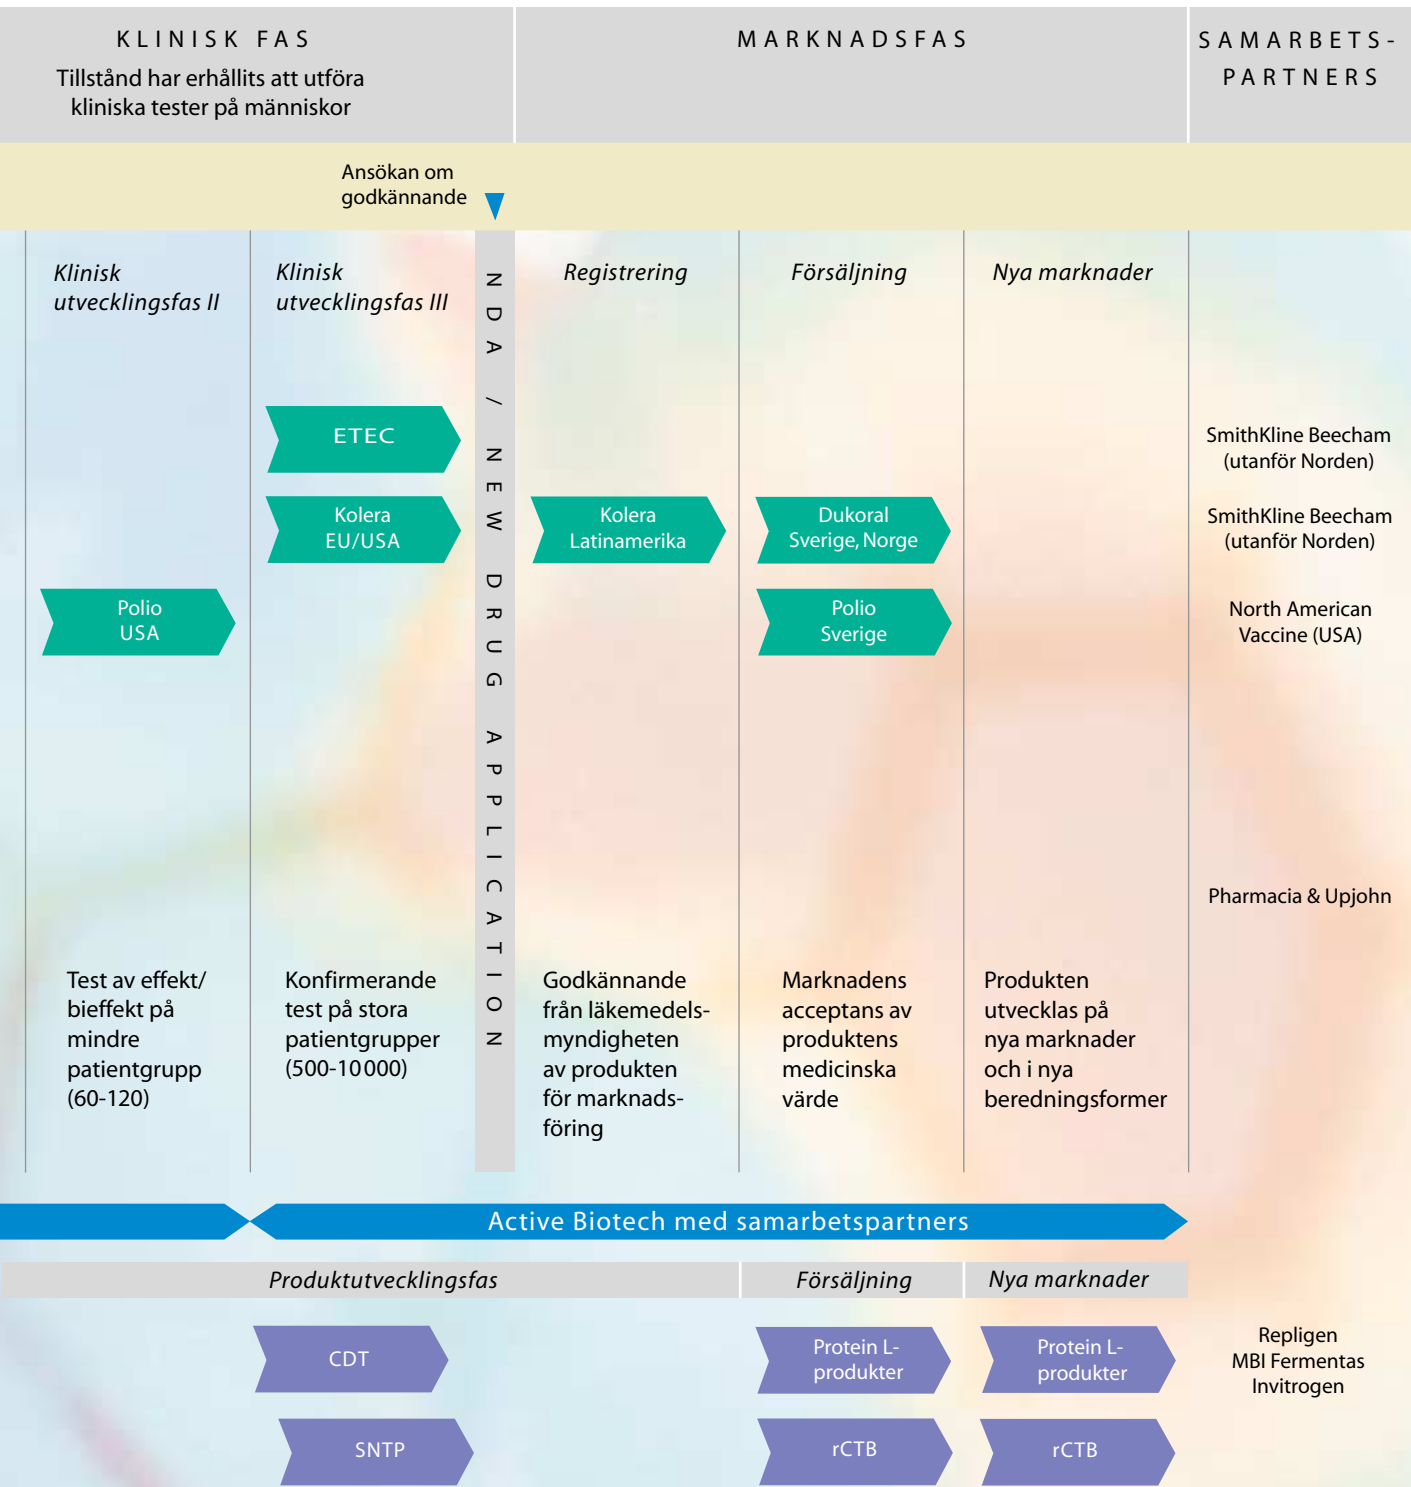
KLINISK FAS
Tillstånd har erhållits att utföra kliniska tester på människor

MARKNADSFAS

SAMARBETS-PARTNERS

Ansökan om godkännande

Klinisk utvecklingsfas II

Klinisk utvecklingsfas III

NDA / NEW DRUG APPLICATION

Registrering

Försäljning

Nya marknader

ETEC

SmithKline Beecham (utanför Norden)

Kolera EU/USA

Kolera Latinamerika

Dukoral Sverige, Norge

SmithKline Beecham (utanför Norden)

Polio USA

Polio Sverige

North American Vaccine (USA)

Pharmacia & Upjohn

Test av effekt/ bieffekt på mindre patientgrupp (60-120)

Konfirmerande test på stora patientgrupper (500-10 000)

Godkännande från läkemedelsmyndigheten av produkten för marknadsföring

Marknadens acceptans av produktens medicinska värde

Produkten utvecklas på nya marknader och i nya beredningsformer

Active Biotech med samarbetspartners

Produktutvecklingsfas

Försäljning

Nya marknader

CDT

Protein L-produkter

Protein L-produkter

Repligen
MBI Fermentas
Invitrogen

SNTP

rCTB

rCTB